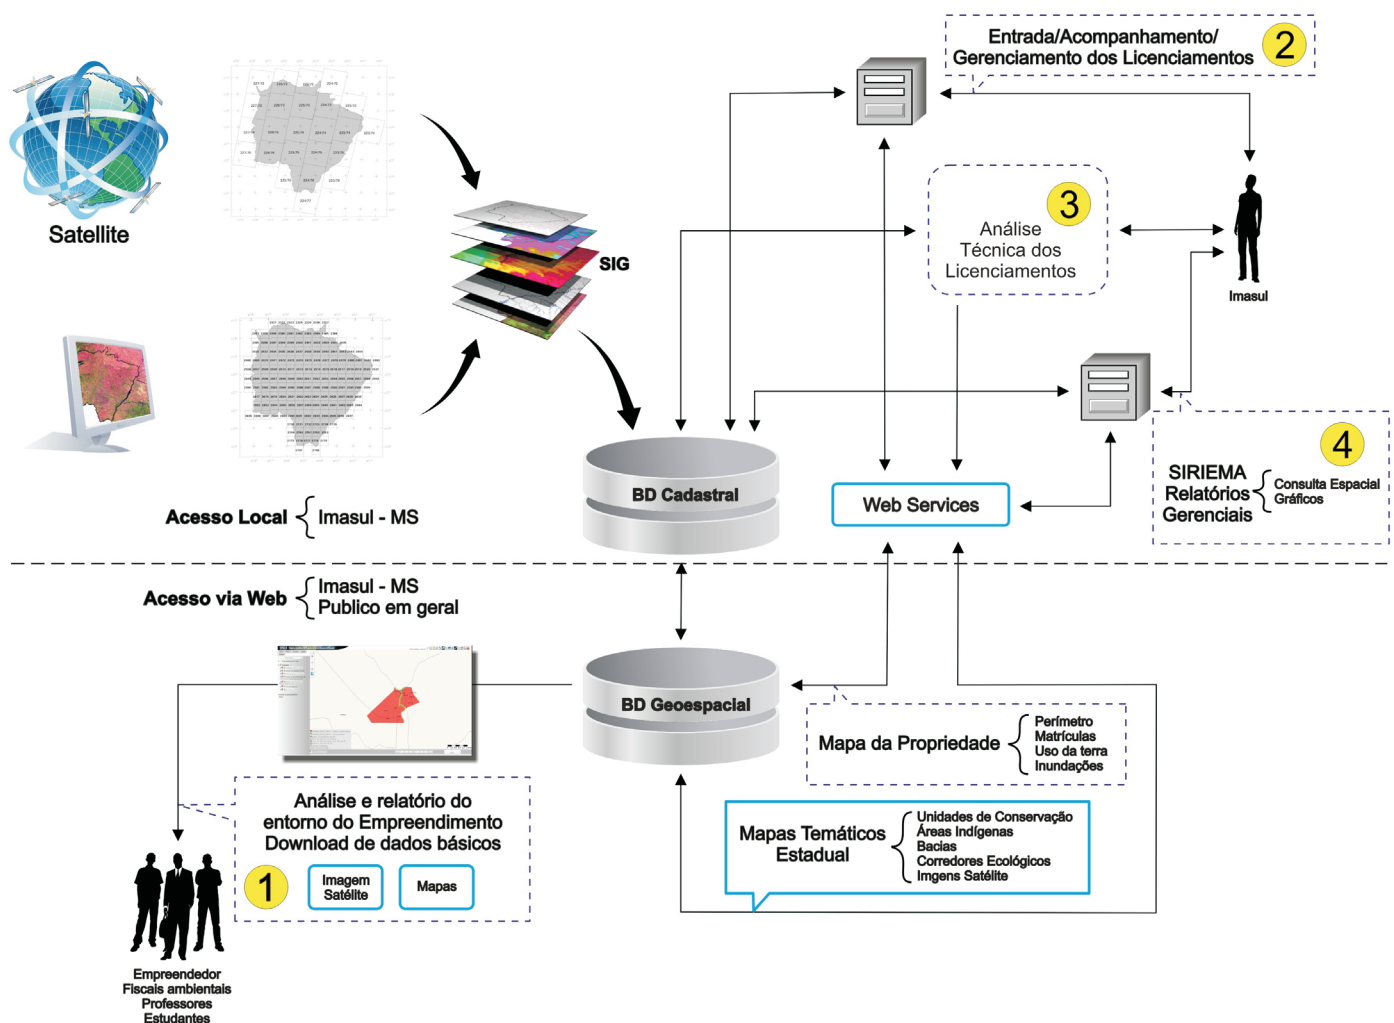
Satellite

SIG

Entrada/Acompanhamento/
Gerenciamento dos Licenciamentos 2

3
Análise
Técnica dos
Licenciamentos

Imasul

BD Cadastral

Web Services

4
SIRIEMA
Relatórios
Gerenciais
Consulta Espacial
Gráficos

Acesso Local Imasul - MS

Acesso via Web Imasul - MS
Publico em geral

BD Geoespacial

Mapa da Propriedade
Perímetro
Matrículas
Uso da terra
Inundações

Análise e relatório do
entorno do Empreendimento
Download de dados básicos

1
Imagem
Satélite
Mapas

Mapas Temáticos
Estadual
Unidades de Conservação
Áreas Indígenas
Bacias
Corredores Ecológicos
Imgens Satélite

Empreendedor
Fiscais ambientais
Professores
Estudantes